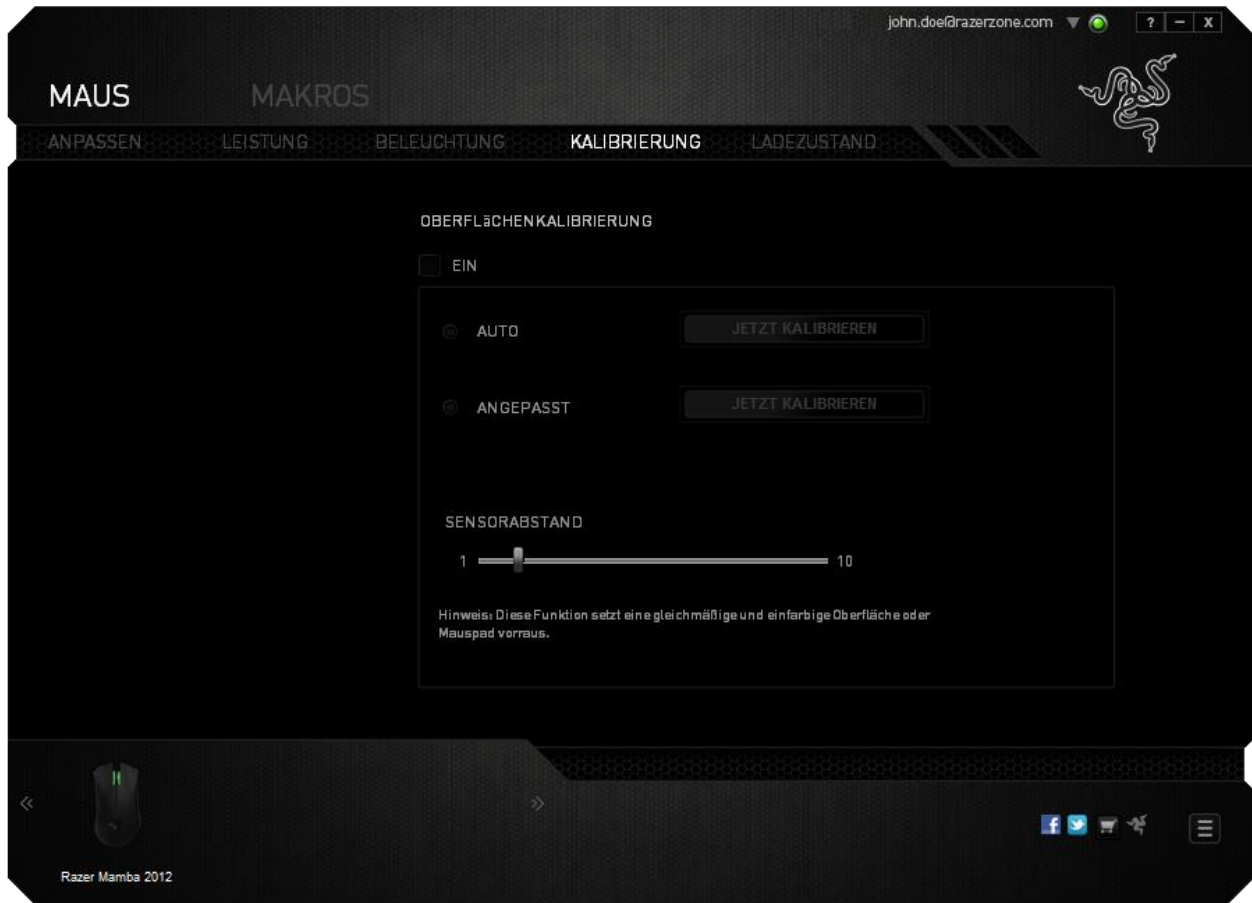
john.doe@razerzone.com ? – X

MAUS MAKROS

ANPASSEN LEISTUNG BELEUCHTUNG KALIBRIERUNG LADEZUSTAND

OBERFLäCHENKALIBRIERUNG

EIN

AUTO JETZT KALIBRIEREN

ANGEPASST JETZT KALIBRIEREN

SENSORABSTAND

1 10

Hinweis: Diese Funktion setzt eine gleichmäßige und einfarbige Oberfläche oder Mauspad vorraus.

«

»

Razer Mamba 2012